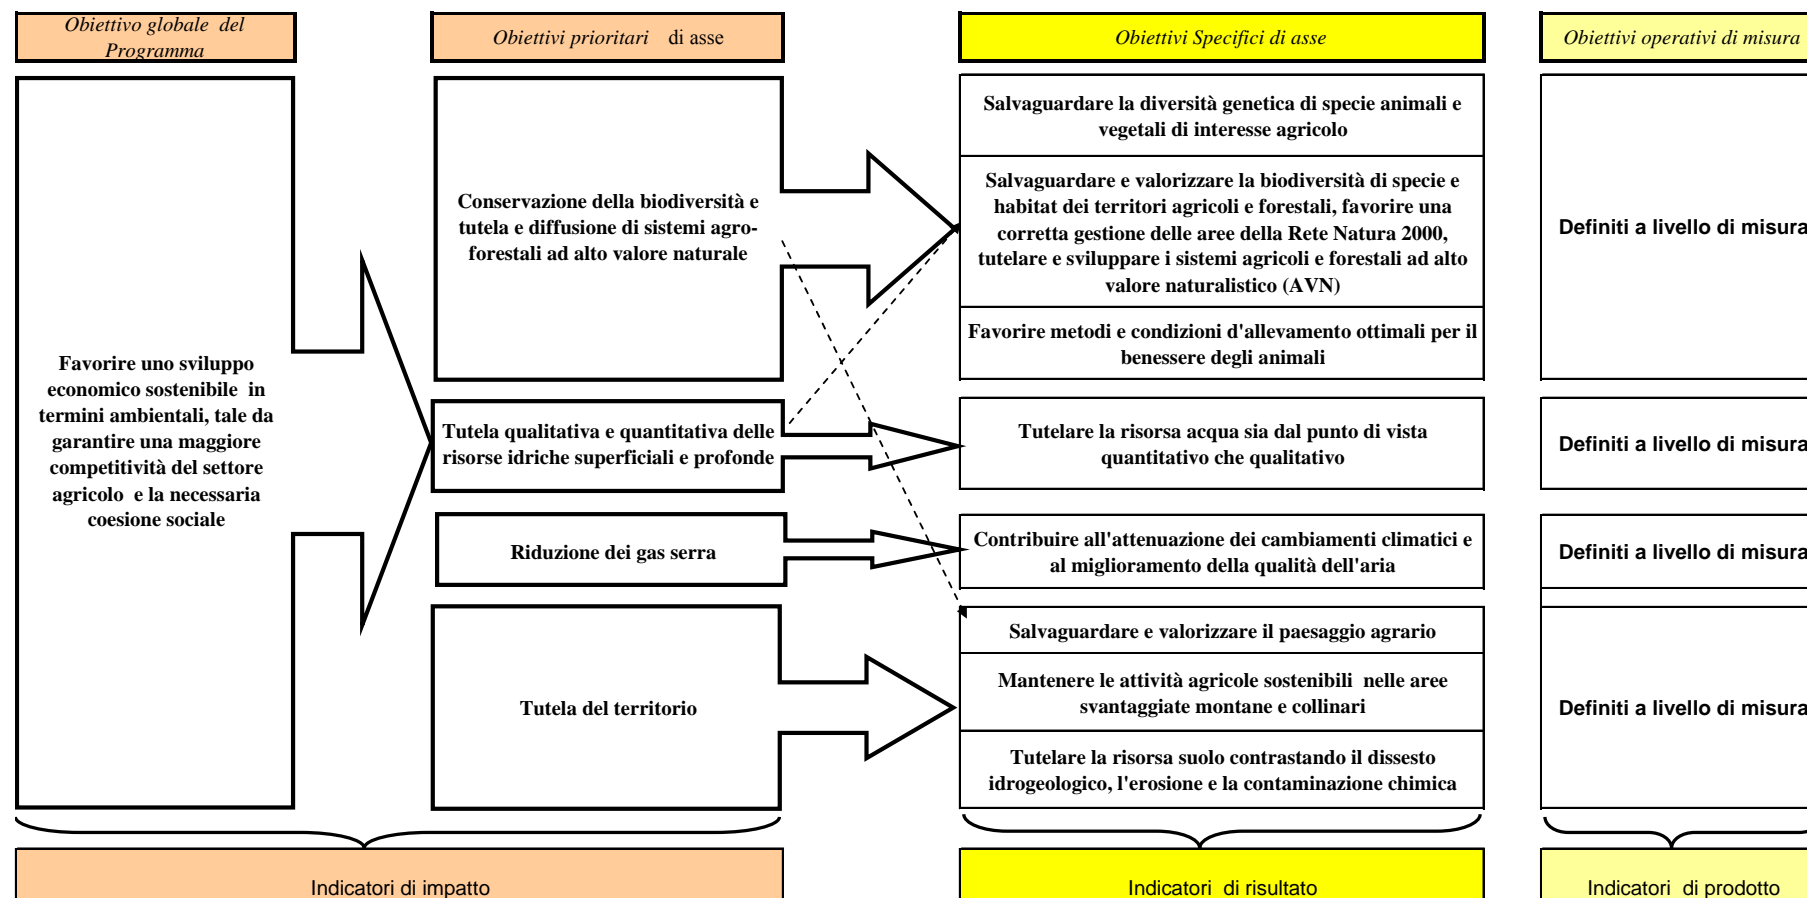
Obiettivo globale del Programma

Obiettivi prioritari di asse

Obiettivi Specifici di asse

Obiettivi operativi di misura

Favorire uno sviluppo economico sostenibile in termini ambientali, tale da garantire una maggiore competitività del settore agricolo e la necessaria coesione sociale

Conservazione della biodiversità e tutela e diffusione di sistemi agro-forestali ad alto valore naturale

Tutela qualitativa e quantitativa delle risorse idriche superficiali e profonde

Riduzione dei gas serra

Tutela del territorio

Salvaguardare la diversità genetica di specie animali e vegetali di interesse agricolo

Salvaguardare e valorizzare la biodiversità di specie e habitat dei territori agricoli e forestali, favorire una corretta gestione delle aree della Rete Natura 2000, tutelare e sviluppare i sistemi agricoli e forestali ad alto valore naturalistico (AVN)

Favorire metodi e condizioni d'allevamento ottimali per il benessere degli animali

Tutelare la risorsa acqua sia dal punto di vista quantitativo che qualitativo

Contribuire all'attenuazione dei cambiamenti climatici e al miglioramento della qualità dell'aria

Salvaguardare e valorizzare il paesaggio agrario

Mantenere le attività agricole sostenibili nelle aree svantaggiate montane e collinari

Tutelare la risorsa suolo contrastando il dissesto idrogeologico, l'erosione e la contaminazione chimica

Definiti a livello di misura

Definiti a livello di misura

Definiti a livello di misura

Definiti a livello di misura

Indicatori di impatto

Indicatori di risultato

Indicatori di prodotto